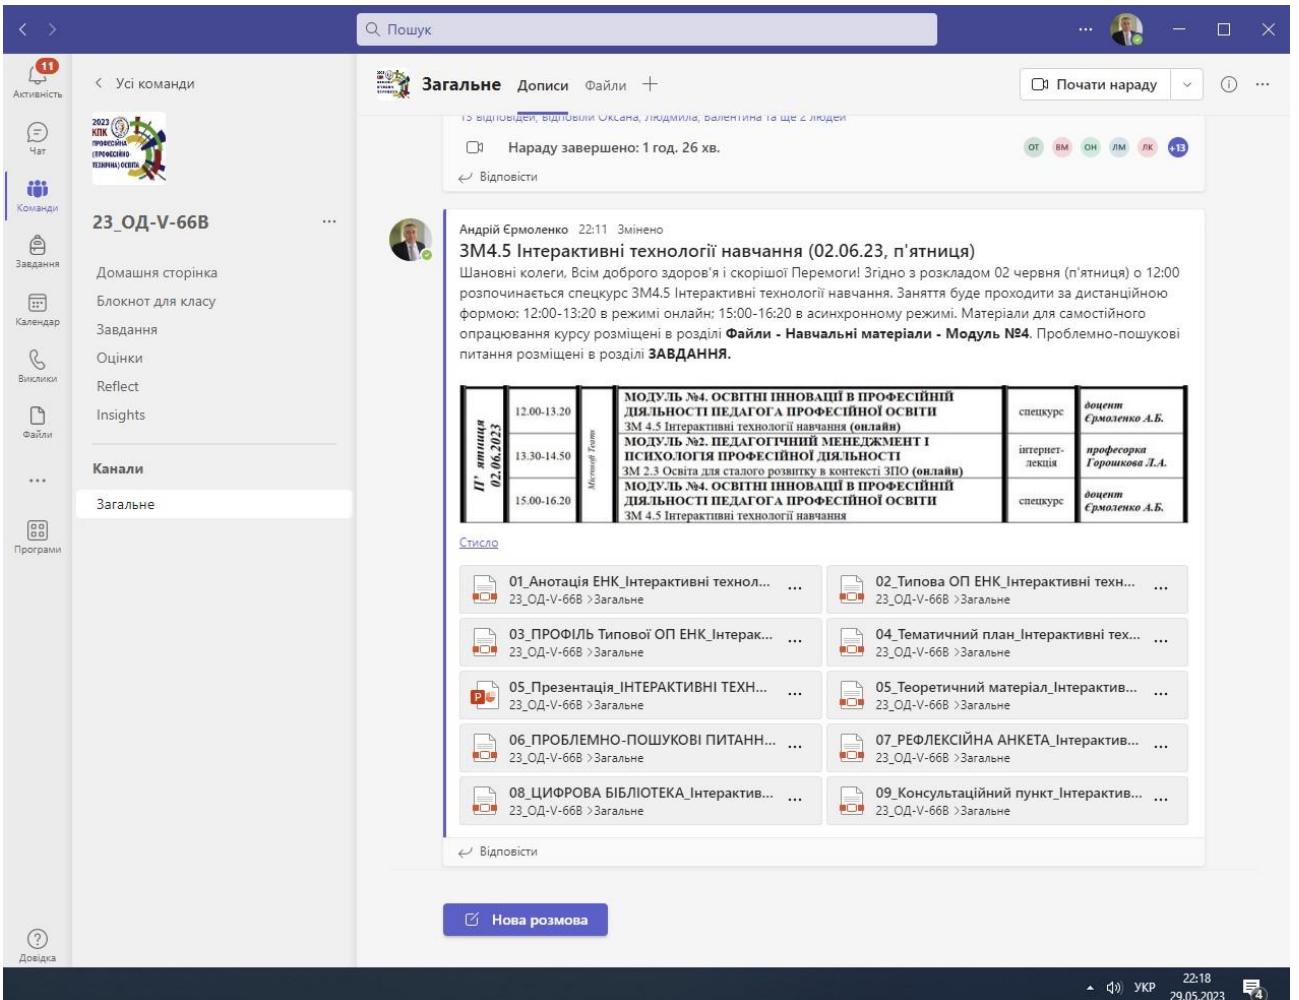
Пошук

11
Активність
Чат
Команди
Завдання
Календар
Виклики
Файли
...
Програми
Довідка

Усі команди

2023 КПК ПРОФЕСІЙНА (ПРОФЕСІЙНО-ТЕХНІЧНА) ОСВІТА

23_ОД-V-66В ...

Домашня сторінка
Блокнот для класу
Завдання
Оцінки
Reflect
Insights

Канали
Загальне

Загальне Дописи Файли +

Почати нараду

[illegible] відповіли Оксана, Людмила, Валентина та ще 2 людей

Нараду завершено: 1 год. 26 хв.

ОТ ВМ ОН ЛМ ЛК +13

Відповісти

Андрій Єрмоленко 22:11 Змінено

ЗМ4.5 Інтерактивні технології навчання (02.06.23, п'ятниця)

Шановні колеги, Всім доброго здоров'я і скорішої Перемоги! Згідно з розкладом 02 червня (п'ятниця) о 12:00 розпочинається спецкурс ЗМ4.5 Інтерактивні технології навчання. Заняття буде проходити за дистанційною формою: 12:00-13:20 в режимі онлайн; 15:00-16:20 в асинхронному режимі. Матеріали для самостійного опрацювання курсу розміщені в розділі **Файли - Навчальні матеріали - Модуль №4**. Проблемно-пошукові питання розміщені в розділі **ЗАВДАННЯ.**

| П' ятниця 02.06.2023 | 12.00-13.20 | Microsoft Teams | МОДУЛЬ №4. ОСВІТНІ ІННОВАЦІЇ В ПРОФЕСІЙНІЙ ДІЯЛЬНОСТІ ПЕДАГОГА ПРОФЕСІЙНОЇ ОСВІТИ ЗМ 4.5 Інтерактивні технології навчання (онлайн) | спецкурс | доцент Єрмоленко А.Б. |
|---|---|---|---|---|---|
| | 13.30-14.50 | | МОДУЛЬ №2. ПЕДАГОГІЧНИЙ МЕНЕДЖМЕНТ І ПСИХОЛОГІЯ ПРОФЕСІЙНОЇ ДІЯЛЬНОСТІ ЗМ 2.3 Освіта для сталого розвитку в контексті ЗПО (онлайн) | інтернет-лекція | професорка Горошкова Л.А. |
| | 15.00-16.20 | | МОДУЛЬ №4. ОСВІТНІ ІННОВАЦІЇ В ПРОФЕСІЙНІЙ ДІЯЛЬНОСТІ ПЕДАГОГА ПРОФЕСІЙНОЇ ОСВІТИ ЗМ 4.5 Інтерактивні технології навчання | спецкурс | доцент Єрмоленко А.Б. |

Стисло

01_Анотація ЕНК_Інтерактивні технол... ...
23_ОД-V-66В > Загальне
02_Типова ОП ЕНК_Інтерактивні техн... ...
23_ОД-V-66В > Загальне
03_ПРОФІЛЬ Типової ОП ЕНК_Інтерак... ...
23_ОД-V-66В > Загальне
04_Тематичний план_Інтерактивні тех... ...
23_ОД-V-66В > Загальне
05_Презентація_ІНТЕРАКТИВНІ ТЕХН... ...
23_ОД-V-66В > Загальне
05_Теоретичний матеріал_Інтерактив... ...
23_ОД-V-66В > Загальне
06_ПРОБЛЕМНО-ПОШУКОВІ ПИТАНН... ...
23_ОД-V-66В > Загальне
07_РЕФЛЕКСІЙНА АНКЕТА_Інтерактив... ...
23_ОД-V-66В > Загальне
08_ЦИФРОВА БІБЛІОТЕКА_Інтерактив... ...
23_ОД-V-66В > Загальне
09_Консультаційний пункт_Інтерактив... ...
23_ОД-V-66В > Загальне

Відповісти

Нова розмова

УКР 22:18 29.05.2023 4